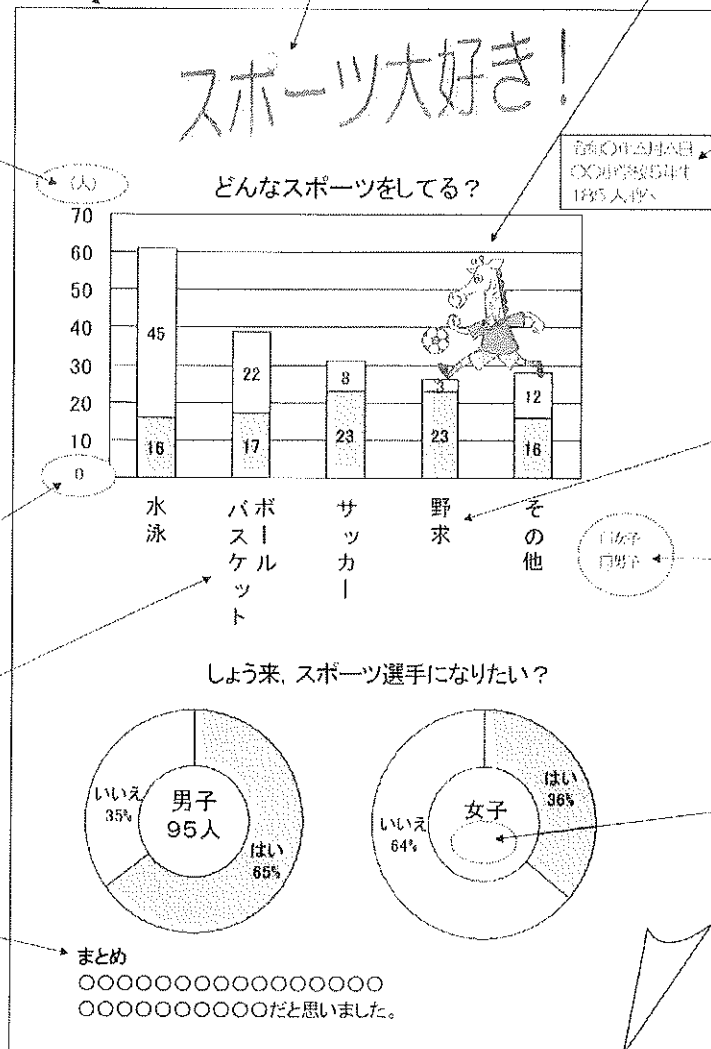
スポーツ大好き!

令和〇年△月△日
〇〇小学校5年生
185人調べ

(人)

どんなスポーツをしてる?

70
60
50
40
30
20
10
0

45
16
22
17
8
23
3
23
12
16

水泳

バスケットボール

サッカー

野球

その他

□女子
▨男子

しょう来, スポーツ選手になりたい?

いいえ 35%

男子 95人

はい 65%

はい 36%

女子

いいえ 64%

まとめ
〇〇〇〇〇〇〇〇〇〇〇〇〇〇〇〇
〇〇〇〇〇〇〇〇〇〇だと思いました。